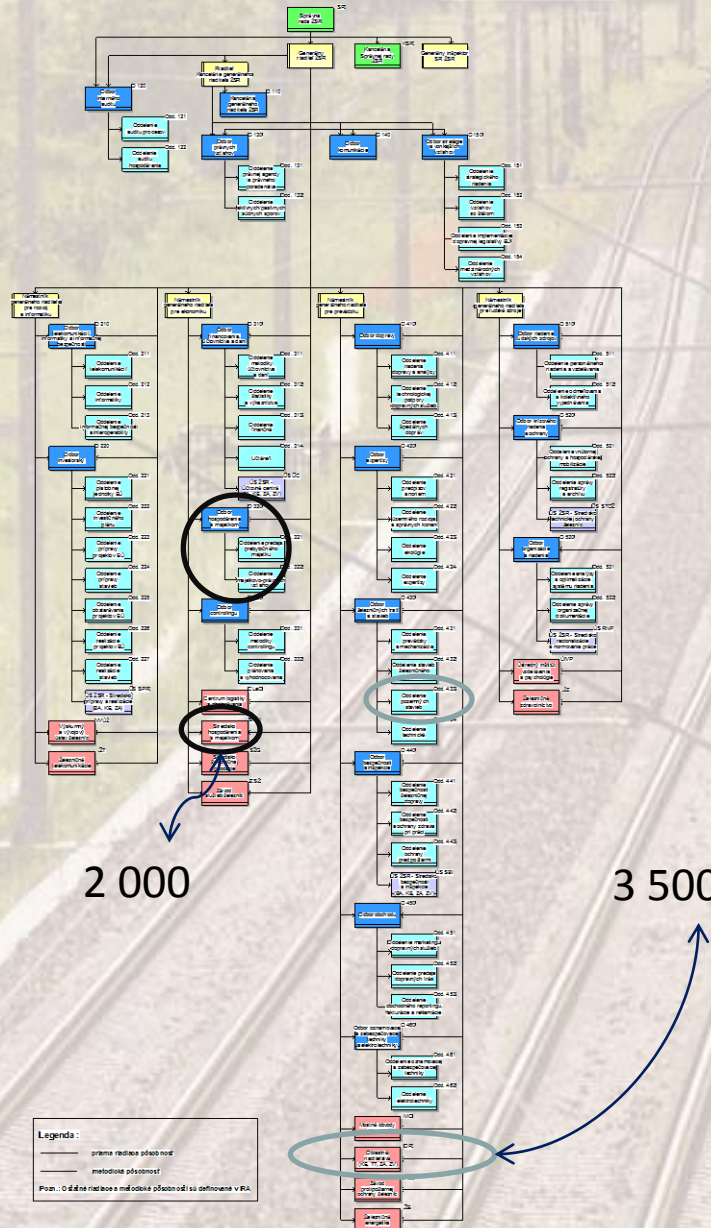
Správna rada ŽSR

Generálny riaditeľ ŽSR

Kancelária Správnej rady ŽSR

Generálny inšpektor SR ŽSR

Odbor vnútorného auditu

Oddelenie auditu procesov

Oddelenie auditu hospodárenia

Riaditeľ kancelárie generálneho riaditeľa ŽSR

Kancelária generálneho riaditeľa ŽSR

Odbor právnych služieb

Oddelenie právnej agendy a právneho poradenstva

Oddelenie súdnych (exekučných sporov)

Odbor komunikácie

Odbor stratégie a zahraničných vzťahov

Oddelenie strategického riadenia

Oddelenie vzťahov so štátom

Oddelenie implementácie dopravnej legislatívy EÚ

Oddelenie medzinárodných vzťahov

Námestník generálneho riaditeľa pre rozvoj a informatiku

Odbor telekomunikácií, informatiky a informačnej bezpečnosti

Oddelenie telekomunikácií

Oddelenie informatiky

Oddelenie informačnej bezpečnosti a krízového riadenia

Odbor investičný

Oddelenie plánovania rozvoja ŽI

Oddelenie investičného plánu

Oddelenie prípravy projektov EÚ

Oddelenie prípravy stavieb

Oddelenie obstarávania projektov EÚ

Oddelenie realizácie projektov EÚ

Oddelenie realizácie stavieb

OS ŽSR - Stredisko prípravy a realizácie (BA, KE, ZA)

Výskumný a vývojový ústav železníc

Železničné telekomunikácie

Námestník generálneho riaditeľa pre ekonomiku

Odbor financovania a controllingu

Oddelenie metodiky účtovníctva a daní

Oddelenie štatistiky a výkazníctva

Oddelenie financií

Učtáreň

OS ŽSR - Účtovné centrá (BA, KE, ZA, ZV)

Odbor hospodárenia s majetkom

Oddelenie predaja prebytočného majetku

Oddelenie majetkovo-právnych vzťahov

Odbor controllingu

Oddelenie metodiky controllingu

Oddelenie plánovania a vyhodnocovania

Centrum logistiky a obstarávania

Stredisko hospodárenia s majetkom

Ústredie

Závod služieb železníc

Námestník generálneho riaditeľa pre prevádzku

Odbor dopravy

Oddelenie riadenia dopravy a analýzy

Oddelenie technologických postupov dopravných služieb

Oddelenie bezpečnosti dopravy

Odbor expertízy

Oddelenie predpisov a noriem

Oddelenie technického rozvoja a správy koľají

Oddelenie ekológie

Oddelenie expertízy

Odbor železničných tratí a stavieb

Oddelenie prevádzky a mechanizácie

Oddelenie mostov a stavieb železničného

Oddelenie pozemných stavieb

Oddelenie technológie

Odbor bezpečnosti a inšpekcie

Oddelenie bezpečnosti železničnej dopravy

Oddelenie bezpečnosti a ochrany zdravia pri práci

Oddelenie ochrany pred požiarmi

OS ŽSR - Stredisko bezpečnosti a inšpekcie (BA, KE, ZA, ZV)

Odbor obchodu

Oddelenie marketingu a obchodných služieb

Oddelenie predaja dopravných trás

Oddelenie obchodného reportingu, fakturácie a reklamácie

Odbor oznamovacej a zabezpečovacej techniky a elektrotechniky

Oddelenie oznamovacej a zabezpečovacej techniky

Oddelenie elektrotechniky

Mostné obvody

Oblastné riaditeľstvá (KE, TT, ZA, ZV)

Závod zmluvného ochrany železníc

Železničná energetika

Námestník generálneho riaditeľa pre ľudské zdroje

Odbor riadenia ľudských zdrojov

Oddelenie personálneho riadenia a vzdelávania

Oddelenie odmeňovania a kolektívneho vyjednávania

Odbor krízového riadenia a ochrany

Oddelenie vnútornej ochrany a hospodárskej mobilizácie

Oddelenie správy registratúry a archívu

OS ŽSR - Stredisko technickej ochrany železníc

Odbor organizácie a riadenia

Oddelenie analýzy a optimalizácie systému riadenia

Oddelenie správy organizačnej dokumentácie

OS ŽSR - Stredisko racionalizácie a normovania práce

Železničný ústav vzdelávania a psychológie

Železničná zdravotnícka

2 000

3 500

Legenda :

priama riadiaca pôsobnosť

metodická pôsobnosť

Pozn.: Ostatné riadiace a metodické pôsobnosti sú definované v IRA